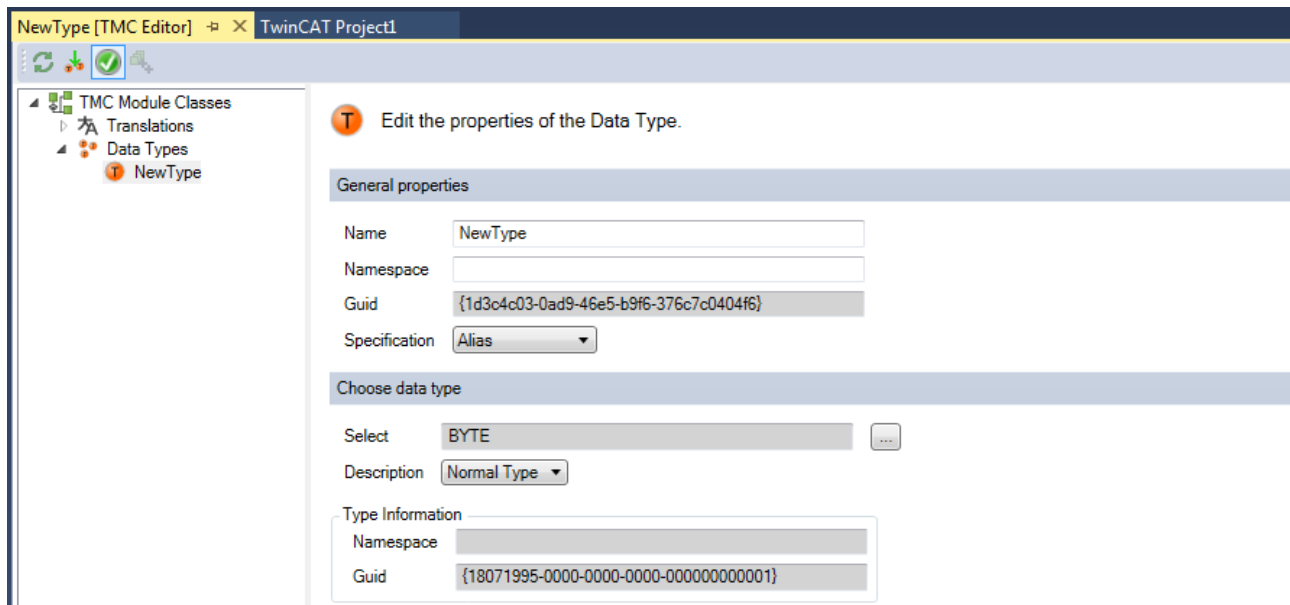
NewType [TMC Editor] ✕ TwinCAT Project1

TMC Module Classes
Translations
Data Types
NewType

Edit the properties of the Data Type.

General properties

Name NewType
Namespace
Guid {1d3c4c03-0ad9-46e5-b9f6-376c7c0404f6}
Specification Alias

Choose data type

Select BYTE ...
Description Normal Type

Type Information
Namespace
Guid {18071995-0000-0000-0000-000000000001}